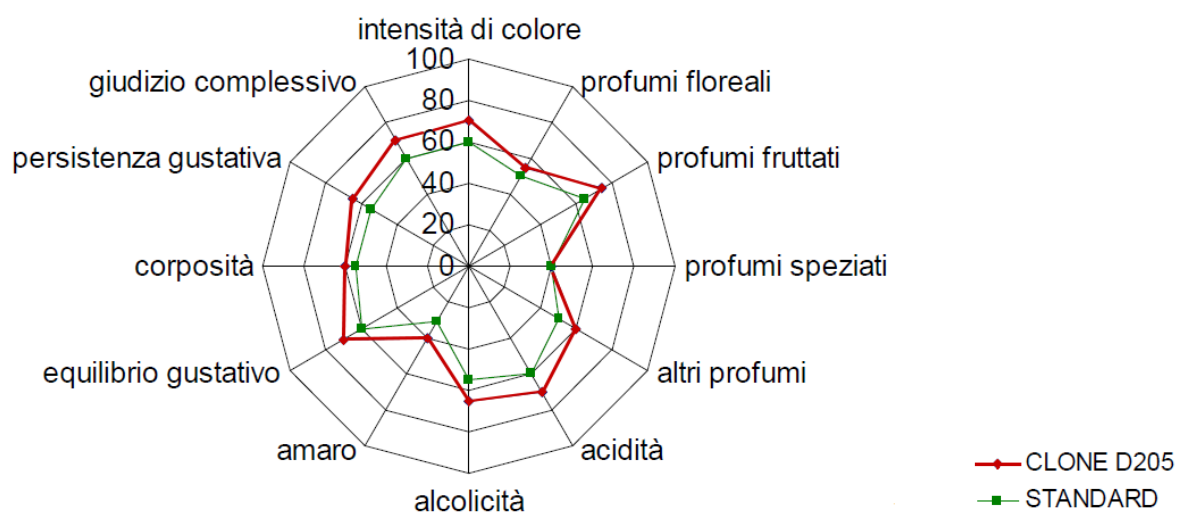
intensità di colore
100
80
60
40
20
0
profumi floreali
profumi fruttati
profumi speziati
altri profumi
acidità
alcolicità
amaro
equilibrio gustativo
corposità
persistenza gustativa
giudizio complessivo

CLONE D205
STANDARD